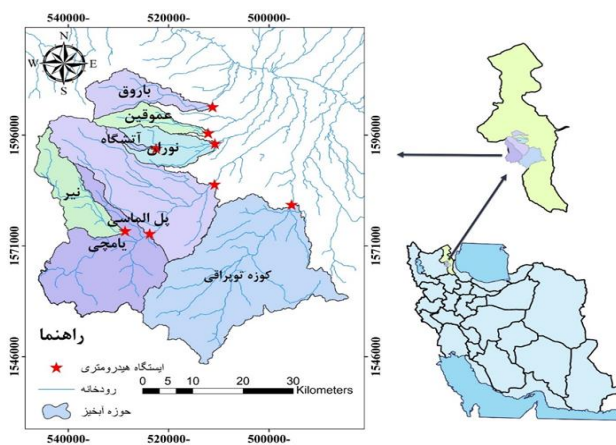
540000- 520000- 500000-

N
W E
S

باروق
عموقین
آتشگاه
نوران
نیر
پل الماسی
یامچی
کوزه توپراقی

1596000
1571000
1546000

1596000
1571000
1546000

راهنما
ایستگاه هیدرومتری
رودخانه
حوزه آبخیز

0 5 10 20 30 Kilometers

540000- 520000- 500000-